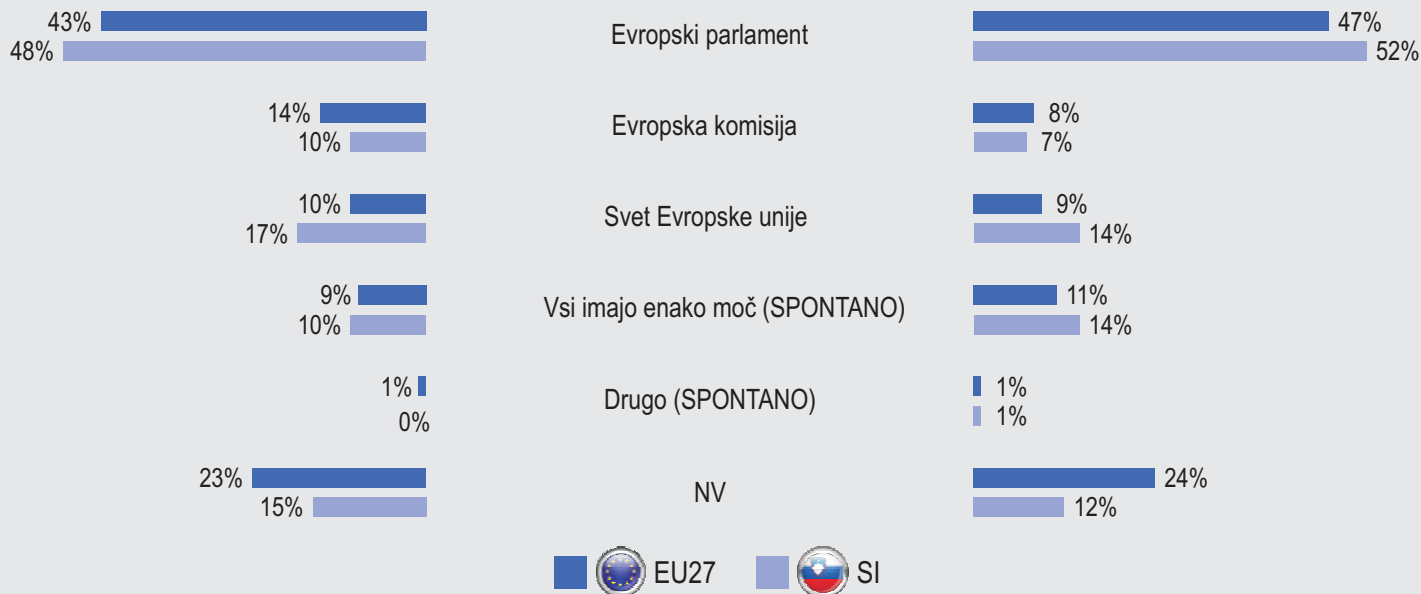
43% Evropski parlament 47%
48% 52%

14% Evropska komisija 8%
10% 7%

10% Svet Evropske unije 9%
17% 14%

9% Vsi imajo enako moč (SPONTANO) 11%
10% 14%

1% Drugo (SPONTANO) 1%
0% 1%

23% NV 24%
15% 12%

EU27 SI